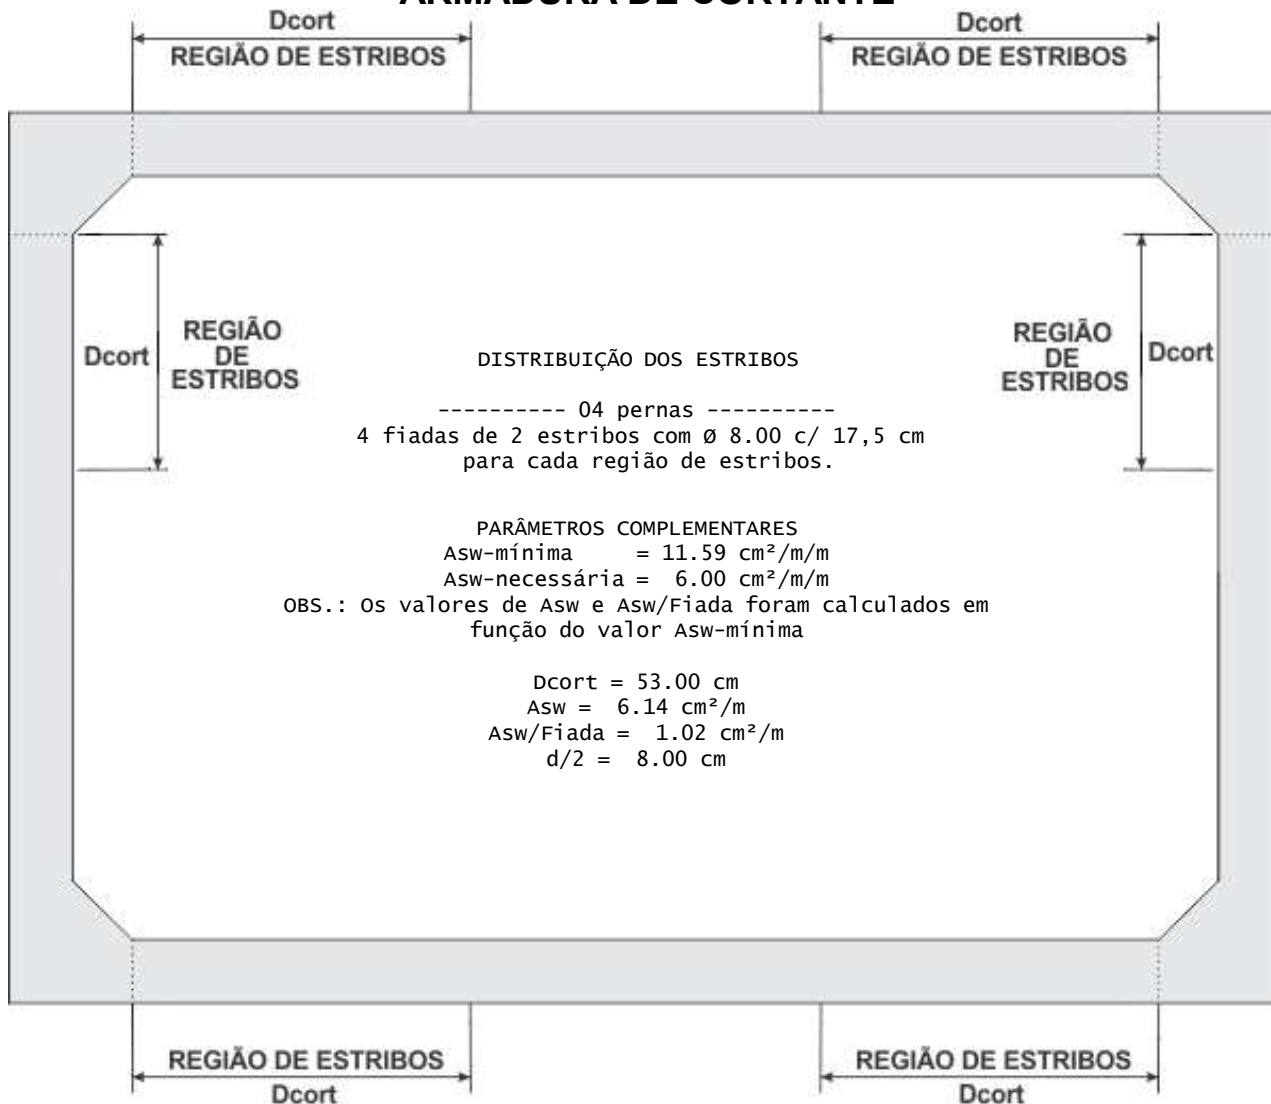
ARMADURA DE CORTANTE

Dcort
REGIÃO DE ESTRIBOS

Dcort
REGIÃO DE ESTRIBOS

Dcort
REGIÃO DE ESTRIBOS

DISTRIBUIÇÃO DOS ESTRIBOS

REGIÃO DE ESTRIBOS
Dcort

---------- 04 pernas ----------
4 fiadas de 2 estribos com Ø 8.00 c/ 17,5 cm
para cada região de estribos.

PARÂMETROS COMPLEMENTARES
Asw-mínima = 11.59 cm²/m/m
Asw-necessária = 6.00 cm²/m/m
OBS.: Os valores de Asw e Asw/Fiada foram calculados em função do valor Asw-mínima

Dcort = 53.00 cm
Asw = 6.14 cm²/m
Asw/Fiada = 1.02 cm²/m
d/2 = 8.00 cm

REGIÃO DE ESTRIBOS
Dcort

REGIÃO DE ESTRIBOS
Dcort